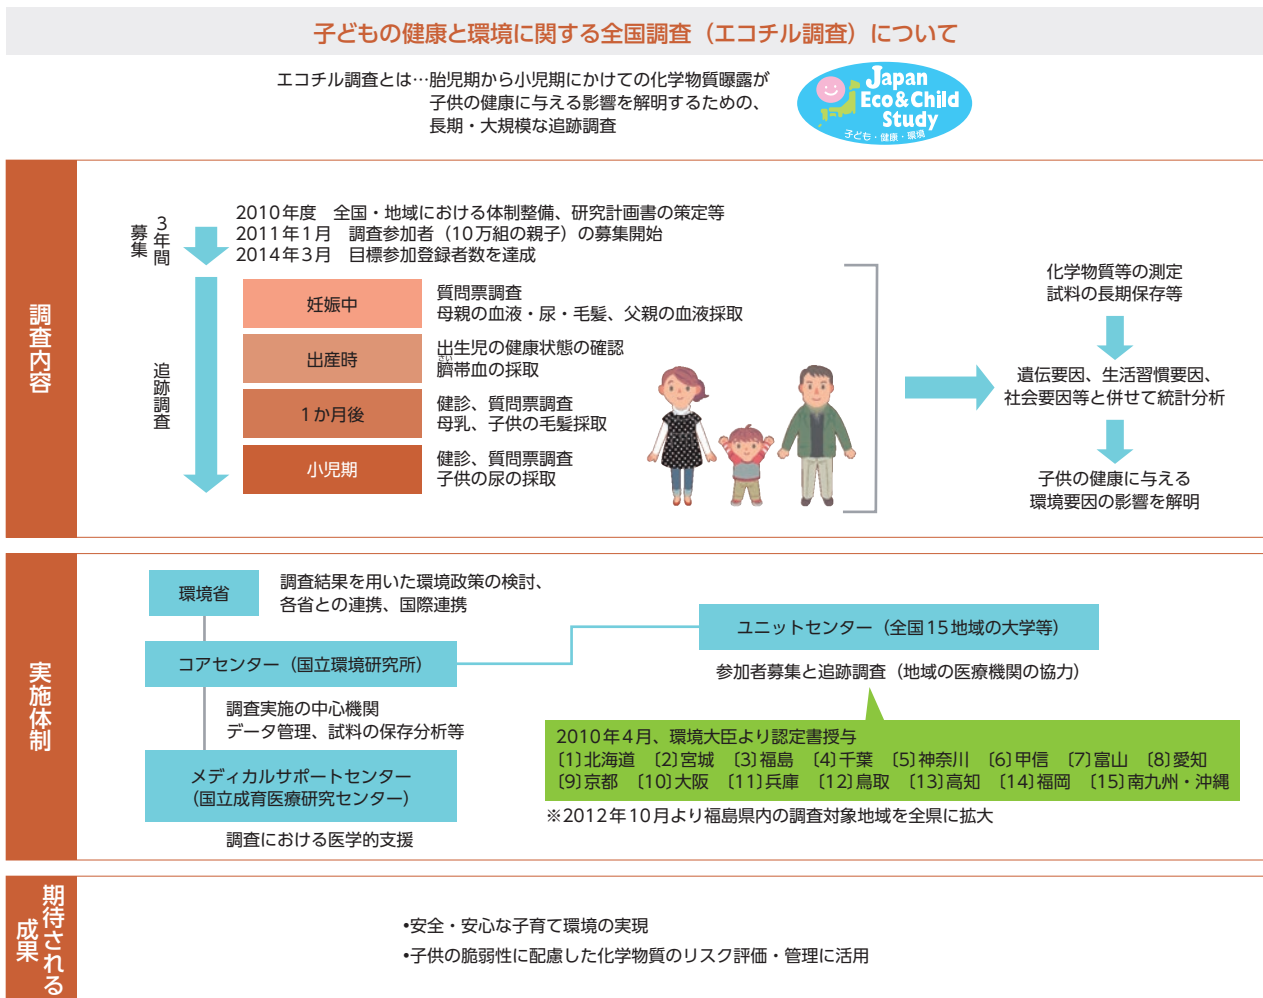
子どもの健康と環境に関する全国調査（エコチル調査）について

エコチル調査とは…胎児期から小児期にかけての化学物質曝露が子供の健康に与える影響を解明するための、長期・大規模な追跡調査

Japan Eco&Child Study
子ども・健康・環境

調査内容

3年間 募集

2010年度　全国・地域における体制整備、研究計画書の策定等
2011年1月　調査参加者（10万組の親子）の募集開始
2014年3月　目標参加登録者数を達成

追跡調査

| 妊娠中 | 質問票調査 母親の血液・尿・毛髪、父親の血液採取 |
|---|---|
| 出産時 | 出生児の健康状態の確認 臍帯血の採取 |
| 1か月後 | 健診、質問票調査 母乳、子供の毛髪採取 |
| 小児期 | 健診、質問票調査 子供の尿の採取 |

化学物質等の測定
試料の長期保存等

遺伝要因、生活習慣要因、社会要因等と併せて統計分析

子供の健康に与える環境要因の影響を解明

実施体制

環境省
調査結果を用いた環境政策の検討、各省との連携、国際連携

コアセンター（国立環境研究所）
調査実施の中心機関
データ管理、試料の保存分析等

メディカルサポートセンター（国立成育医療研究センター）
調査における医学的支援

ユニットセンター（全国15地域の大学等）
参加者募集と追跡調査（地域の医療機関の協力）

2010年4月、環境大臣より認定書授与
〔1〕北海道　〔2〕宮城　〔3〕福島　〔4〕千葉　〔5〕神奈川　〔6〕甲信　〔7〕富山　〔8〕愛知
〔9〕京都　〔10〕大阪　〔11〕兵庫　〔12〕鳥取　〔13〕高知　〔14〕福岡　〔15〕南九州・沖縄
※2012年10月より福島県内の調査対象地域を全県に拡大

期待される成果

•安全・安心な子育て環境の実現
•子供の脆弱性に配慮した化学物質のリスク評価・管理に活用